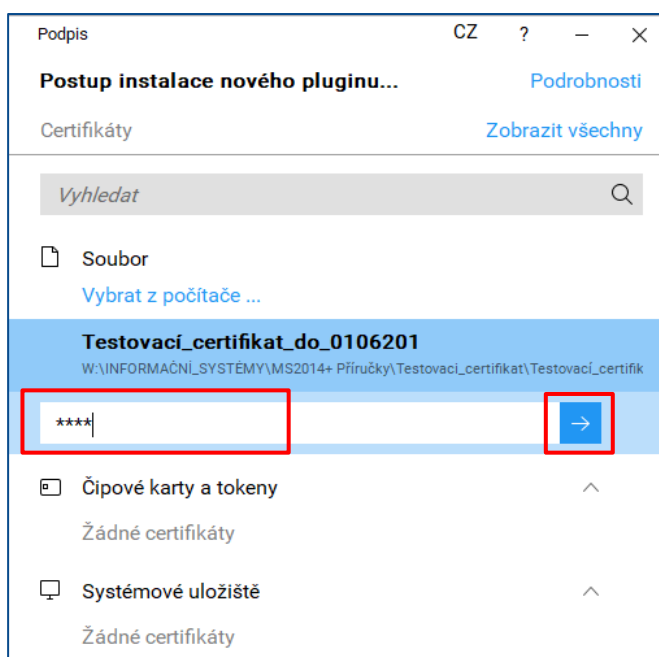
Podpis CZ ? — ✕

Postup instalace nového pluginu... Podrobnosti

Certifikáty Zobrazit všechny

Vyhledat

Soubor

Vybrat z počítače ...

Testovací_certifikat_do_0106201

W:\INFORMAČNÍ_SYSTÉMY\MS2014+ Příručky\Testovaci_certifikat\Testovací_certifik

****

→

Čipové karty a tokeny

Žádné certifikáty

Systémové úložiště

Žádné certifikáty